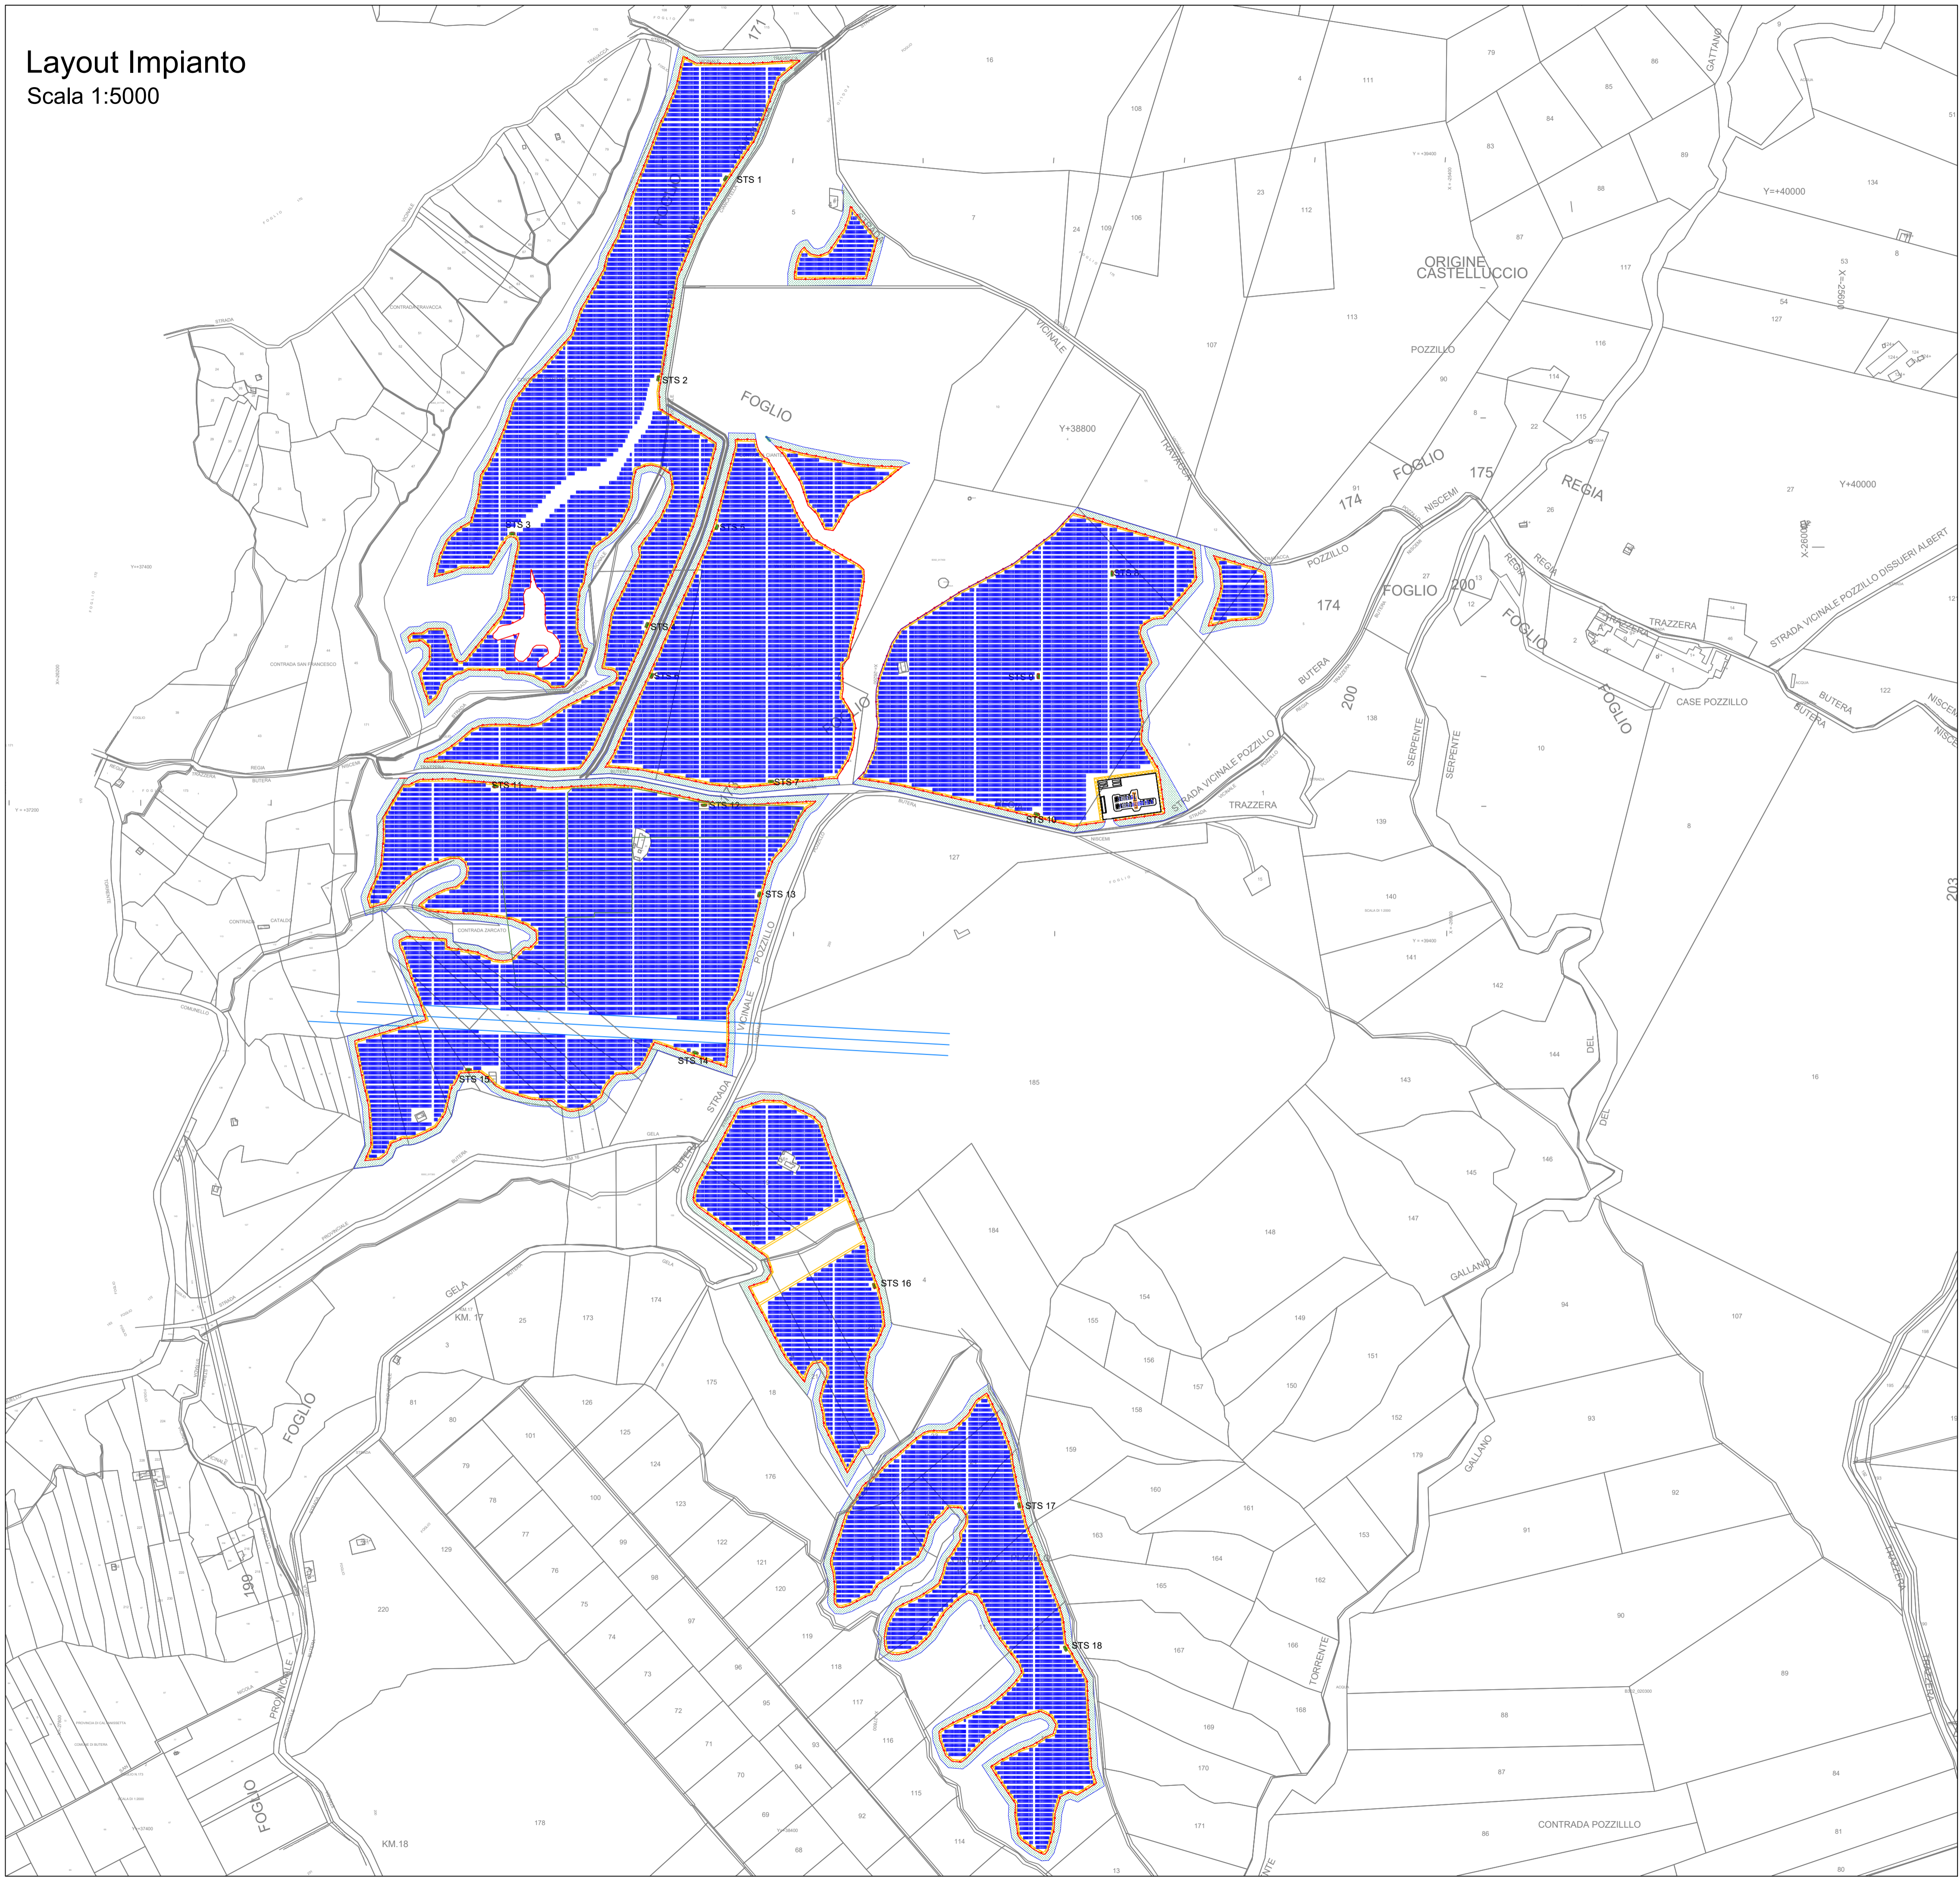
Layout Impianto
Scala 1:5000

171
16
STS 1
STS 2
STS 3
STS 4
STS 5
STS 6
STS 7
STS 8
STS 9
STS 10
STS 11
STS 12
STS 13
STS 14
STS 15
STS 16
STS 17
STS 18
FOGLIO
VICINALE
ORIGINE
CASTELLUCCIO
POZZILLO
Y+38800
Y=+40000
Y+40000
X=-25600
X=-26000
FOGLIO
175
174
NISCEMI
REGIA
POZZILLO
FOGLIO 200
174
FOGLIO
TRAZZERA
STRADA VICINALE POZZILLO DISSUERI ALBERT
CASE POZZILLO
BUTERA
200
SERPENTE
SERPENTE
STRADA VICINALE POZZILLO
TRAZZERA
BUTERA
NISCEMI
203
DEL
DEL
POZZILLO
VICINALE
STRADA
BUTERA
GELA
KM. 17
GALLANO
GALLANO
FOGLIO
199
PROVINCIALE
FOGLIO
KM.18
TORRENTE
TRAZZERA
CONTRADA POZZILLO
GATTANO
4
111
79
86
85
84
83
89
88
87
108
106
105
24
23
112
7
5
113
107
117
134
8
53
54
127
116
114
115
22
26
27
90
91
13
12
2
1
14
122
138
139
140
141
142
144
143
145
146
147
148
149
150
151
152
153
154
155
156
157
158
159
160
161
162
163
164
165
166
167
168
169
170
171
179
10
8
16
127
185
184
4
18
175
176
174
173
25
3
81
80
79
78
77
76
75
74
73
72
71
70
69
68
101
100
99
98
97
96
95
94
93
92
126
125
124
123
122
121
120
119
118
117
116
115
114
13
129
220
178
94
93
92
91
90
89
88
87
86
84
81
80
107